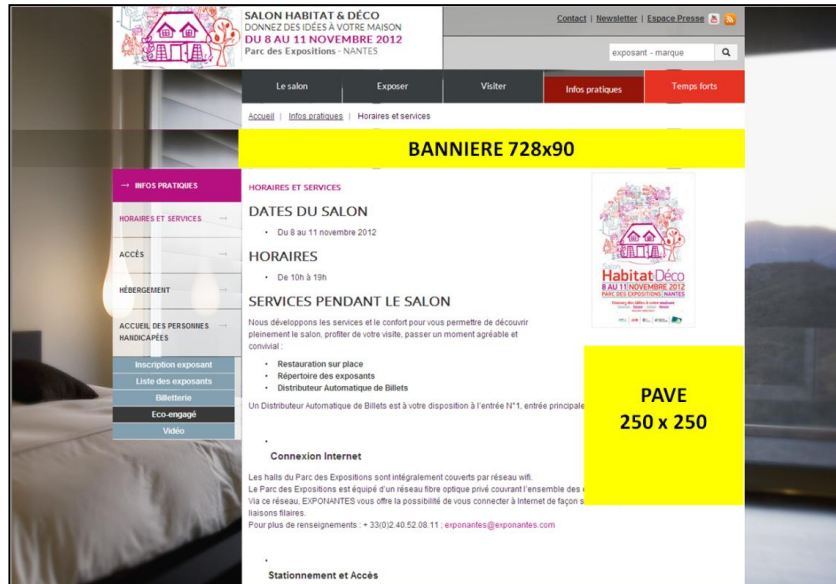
SALON HABITAT & DÉCO
DONNEZ DES IDÉES À VOTRE MAISON
DU 8 AU 11 NOVEMBRE 2012
Parc des Expositions - NANTES

Contact | Newsletter | Espace Presse

exposant - marque

Le salon | Exposer | Visiter | Infos pratiques | Temps forts

Accueil | Infos pratiques | Horaires et services

BANNIERE 728x90

→ INFOS PRATIQUES
HORAIRES ET SERVICES →
ACCÈS →
HÉBERGEMENT →
ACCUEIL DES PERSONNES HANDICAPÉES →
Inscription exposant
Liste des exposants
Billetterie
Eco-engagé
Vidéo

HORAIRES ET SERVICES

DATES DU SALON

• Du 8 au 11 novembre 2012

HORAIRES

• De 10h à 19h

SERVICES PENDANT LE SALON

Nous développons les services et le confort pour vous permettre de découvrir pleinement le salon, profiter de votre visite, passer un moment agréable et convivial :

• Restauration sur place
• Répertoire des exposants
• Distributeur Automatique de Billets

Un Distributeur Automatique de Billets est à votre disposition à l'entrée N°1, entrée principale

•

Connexion Internet

Les halls du Parc des Expositions sont intégralement couverts par réseau wifi.
Le Parc des Expositions est équipé d'un réseau fibre optique privé courant l'ensemble des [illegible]
Via ce réseau, EXPONANTES vous offre la possibilité de vous connecter à Internet de façon s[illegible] liaisons filaires.
Pour plus de renseignements : + 33(0)2.40.52.08.11 : exponantes@exponantes.com

•

Stationnement et Accès

Habitat Déco
8 AU 11 NOVEMBRE 2012
PARC DES EXPOSITIONS NANTES

PAVE
250 x 250